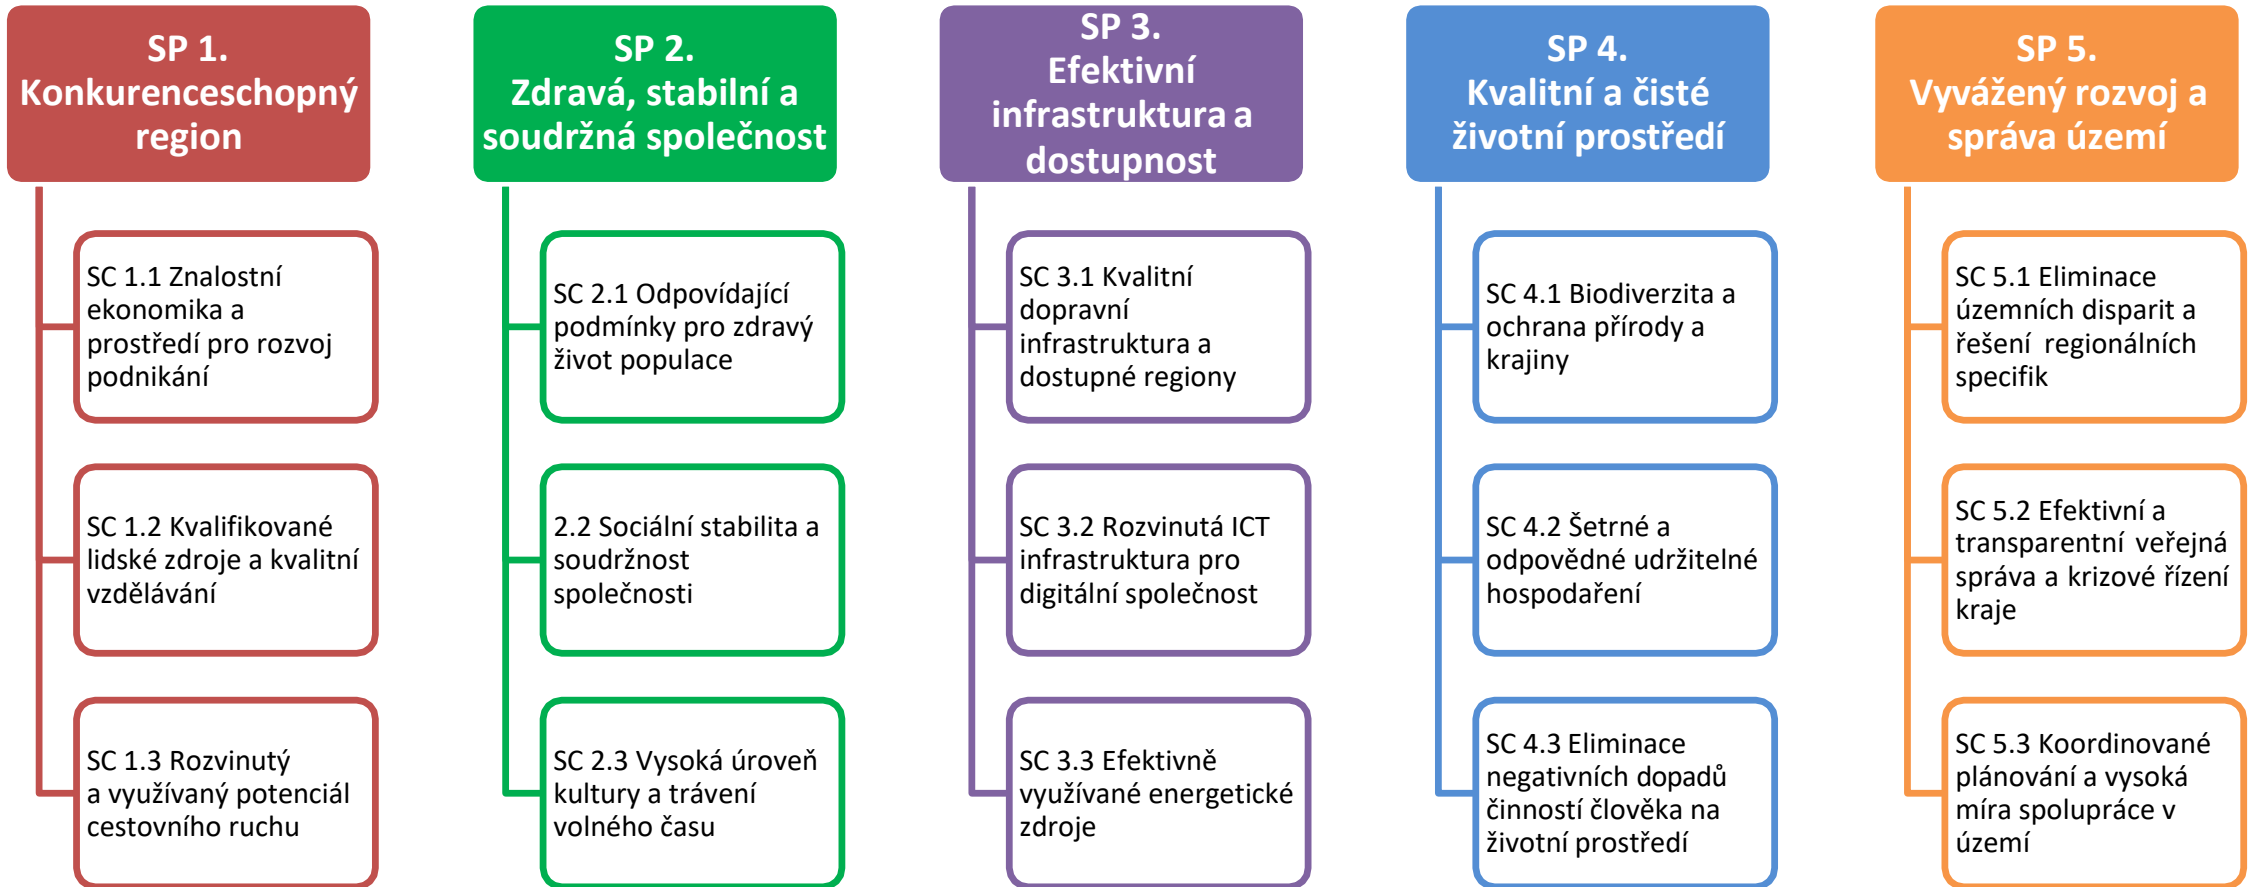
SP 1.
Konkurenceschopný region

SC 1.1 Znalostní ekonomika a prostředí pro rozvoj podnikání

SC 1.2 Kvalifikované lidské zdroje a kvalitní vzdělávání

SC 1.3 Rozvinutý a využívaný potenciál cestovního ruchu

SP 2.
Zdravá, stabilní a soudržná společnost

SC 2.1 Odpovídající podmínky pro zdravý život populace

2.2 Sociální stabilita a soudržnost společnosti

SC 2.3 Vysoká úroveň kultury a trávení volného času

SP 3.
Efektivní infrastruktura a dostupnost

SC 3.1 Kvalitní dopravní infrastruktura a dostupné regiony

SC 3.2 Rozvinutá ICT infrastruktura pro digitální společnost

SC 3.3 Efektivně využívané energetické zdroje

SP 4.
Kvalitní a čisté životní prostředí

SC 4.1 Biodiverzita a ochrana přírody a krajiny

SC 4.2 Šetrné a odpovědné udržitelné hospodaření

SC 4.3 Eliminace negativních dopadů činností člověka na životní prostředí

SP 5.
Vyvážený rozvoj a správa území

SC 5.1 Eliminace územních disparit a řešení regionálních specifik

SC 5.2 Efektivní a transparentní veřejná správa a krizové řízení kraje

SC 5.3 Koordinované plánování a vysoká míra spolupráce v území